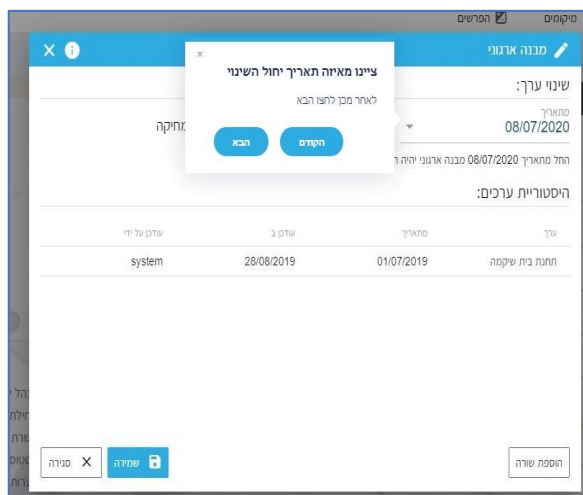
מיקומים
הפרשים

מבנה ארגוני

שינוי ערך:
מתאריך
08/07/2020
מחיקה
החל מתאריך 08/07/2020 מבנה ארגוני יהיה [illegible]

×
ציינו מאיזה תאריך יחול השינוי
לאחר מכן לחצו הבא
הקודם
הבא

היסטוריית ערכים:

| ערך | מתאריך | עודכן ב | עודכן על ידי |
|---|---|---|---|
| תחנת בית שיקמה | 01/07/2019 | 28/08/2019 | system |

הוספת שורה
שמירה
סגירה